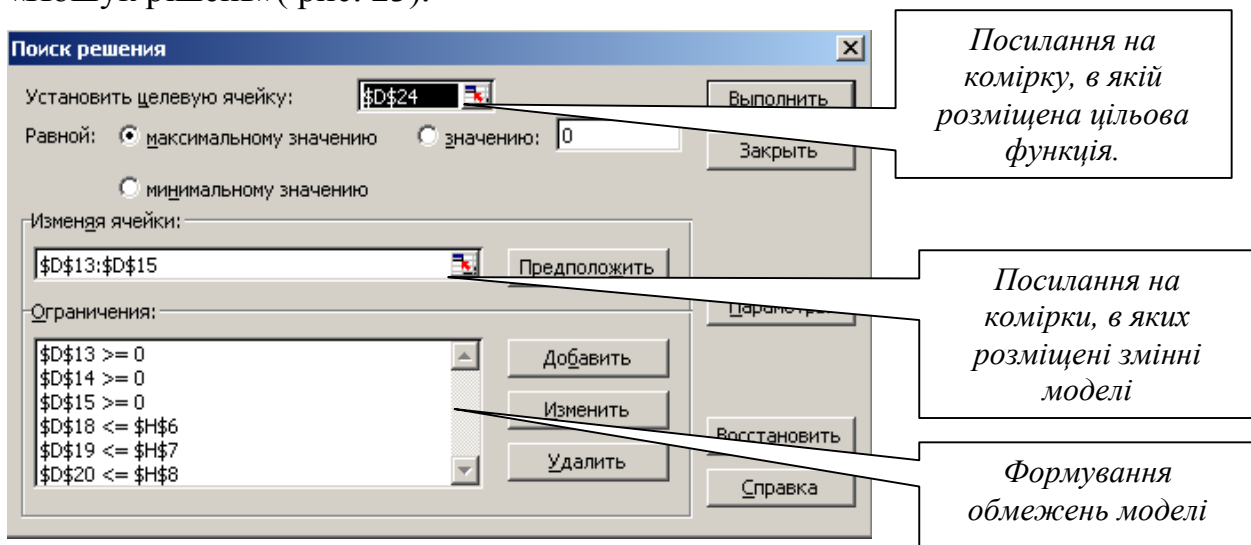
Поиск решения

Установить целевую ячейку: $D$24

Равной: максимальному значению значению: 0

минимальному значению

Изменяя ячейки:

$D$13:$D$15

Предположить

Ограничения:

$D$13 >= 0
$D$14 >= 0
$D$15 >= 0
$D$18 <= $H$6
$D$19 <= $H$7
$D$20 <= $H$8

Добавить

Изменить

Удалить

Выполнить

Закрыть

Параметры

Восстановить

Справка

Посилання на комірку, в якій розміщена цільова функція.

Посилання на комірки, в яких розміщені змінні моделі

Формування обмежень моделі